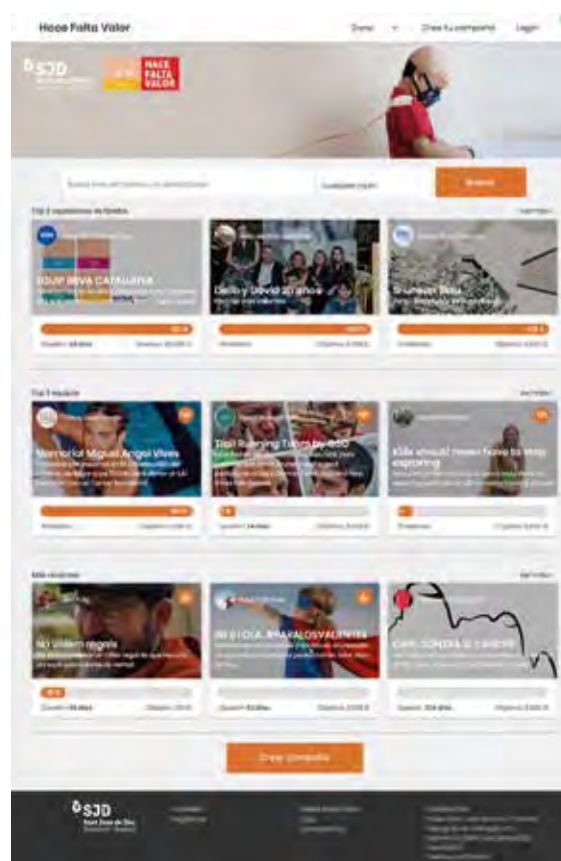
Hace Falta Valor

Dona

Crea tu campaña

Login

SJD

HACE FALTA VALOR

Buscar

Top 3 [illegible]

Ver todos

EQUIP BEVA CATALUNYA

Delia y David 20 años

Gruneser Boku

Top 3 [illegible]

Ver todos

Memorial Miguel Angel Vives

Trail Running Team by SJD

Kids should never have to stop exploring

Más recientes

Ver todos

No volem regals

RETO OLA #PARALOSVALIENTES

CAMI, SONRÍA O CANCER

Crear campaña

SJD